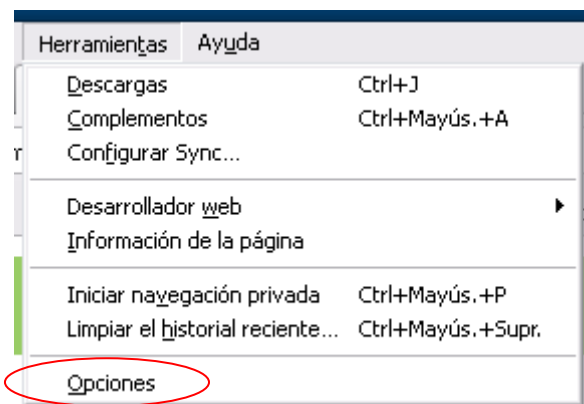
Herramientas Ayuda

Descargas Ctrl+J
Complementos Ctrl+Mayús.+A
Configurar Sync...

Desarrollador web
Información de la página

Iniciar navegación privada Ctrl+Mayús.+P
Limpiar el historial reciente... Ctrl+Mayús.+Supr.

Opciones